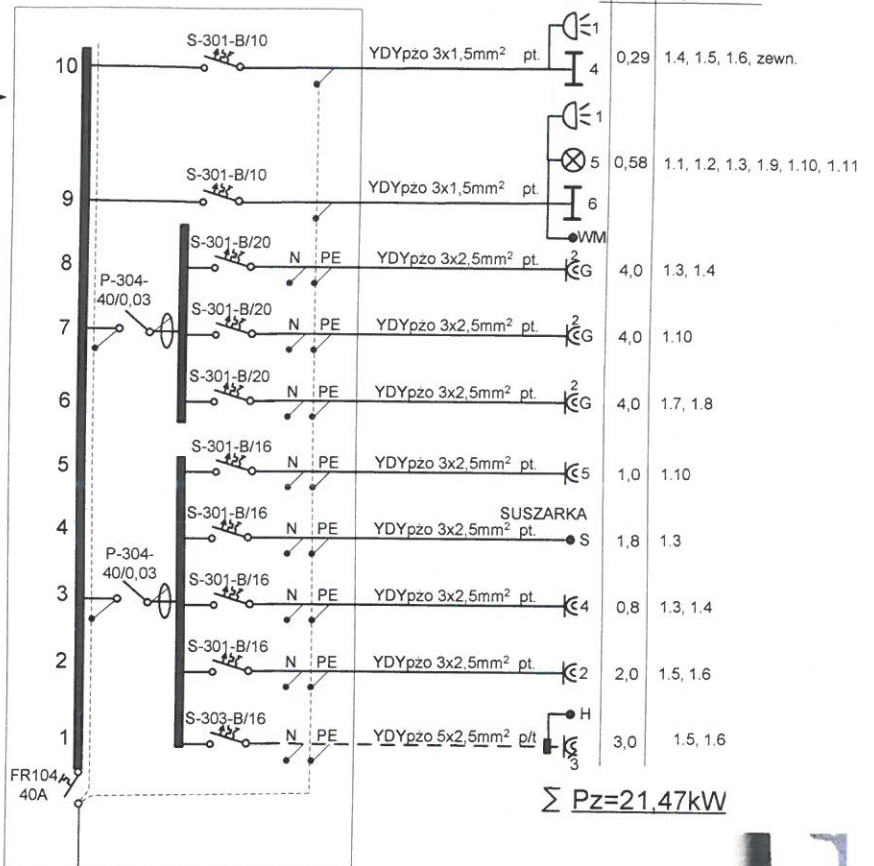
10
S-301-B/10
YDYpżo 3x1,5mm$^2$ pt.
1
4
0,29 1.4, 1.5, 1.6, zewn.

1
5 0,58 1.1, 1.2, 1.3, 1.9, 1.10, 1.11
9
S-301-B/10
YDYpżo 3x1,5mm$^2$ pt.
6
WM

8
S-301-B/20
N PE
YDYpżo 3x2,5mm$^2$ pt.
2 G
4,0 1.3, 1.4

P-304-40/0,03
7
S-301-B/20
N PE
YDYpżo 3x2,5mm$^2$ pt.
2 G
4,0 1.10

6
S-301-B/20
N PE
YDYpżo 3x2,5mm$^2$ pt.
2 G
4,0 1.7, 1.8

5
S-301-B/16
N PE
YDYpżo 3x2,5mm$^2$ pt.
5
1,0 1.10

4
S-301-B/16
N PE
SUSZARKA
YDYpżo 3x2,5mm$^2$ pt.
S
1,8 1.3

P-304-40/0,03
3
S-301-B/16
N PE
YDYpżo 3x2,5mm$^2$ pt.
4
0,8 1.3, 1.4

2
S-301-B/16
N PE
YDYpżo 3x2,5mm$^2$ pt.
2
2,0 1.5, 1.6

1
S-303-B/16
N PE
YDYpżo 5x2,5mm$^2$ p/t
H
3
3,0 1.5, 1.6

FR104 40A

$\sum$ Pz=21,47kW